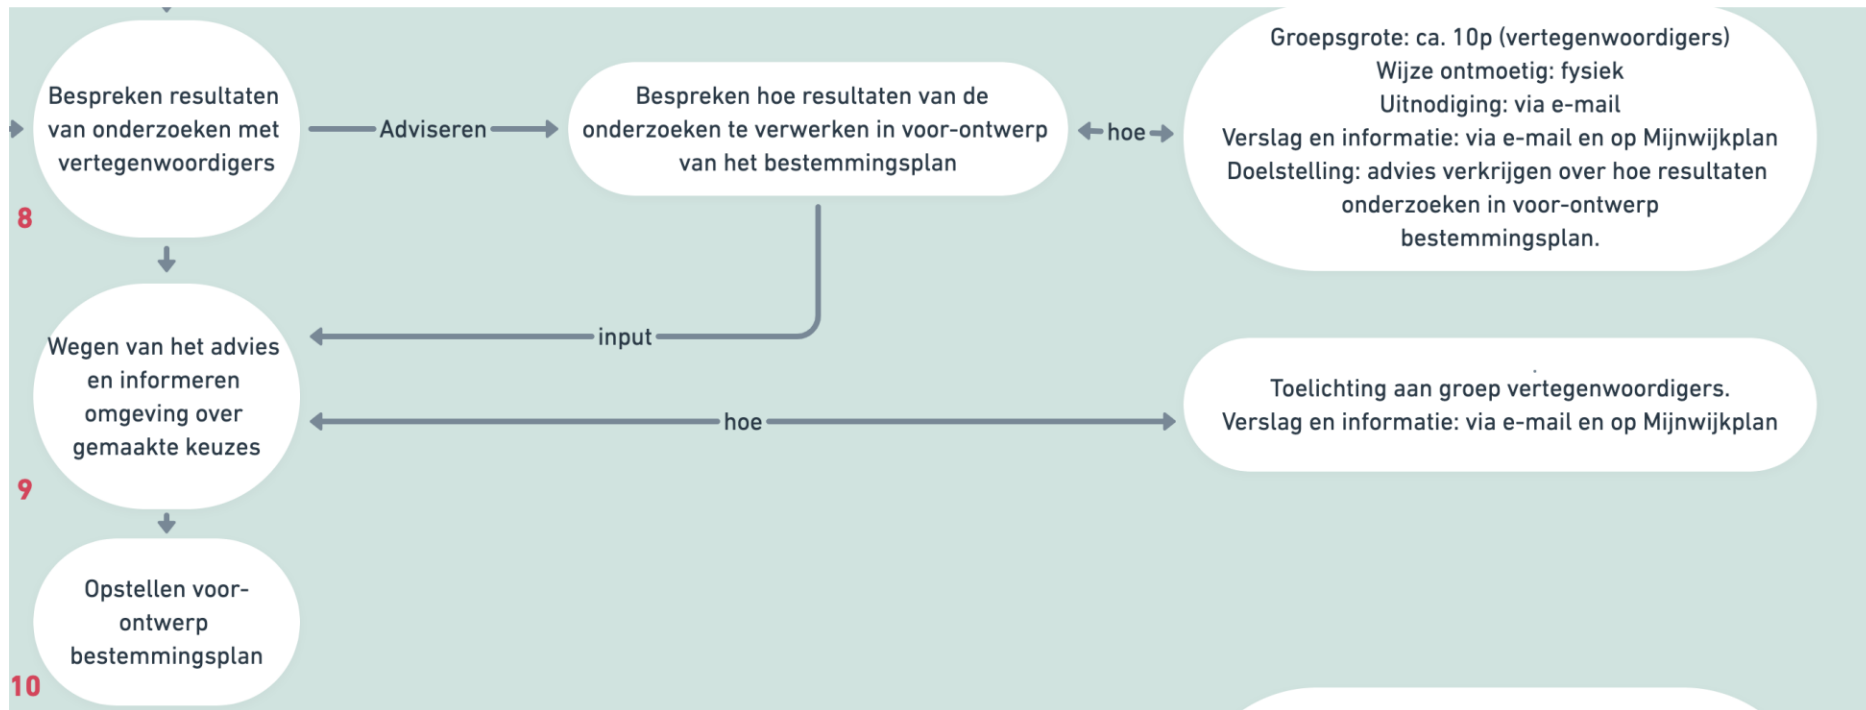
Bespreken resultaten van onderzoeken met vertegenwoordigers

8

Adviseren

Bespreken hoe resultaten van de onderzoeken te verwerken in voor-ontwerp van het bestemmingsplan

hoe

Groepsgrote: ca. 10p (vertegenwoordigers)
Wijze ontmoetig: fysiek
Uitnodiging: via e-mail
Verslag en informatie: via e-mail en op Mijnwijkplan
Doelstelling: advies verkrijgen over hoe resultaten onderzoeken in voor-ontwerp bestemmingsplan.

input

Wegen van het advies en informeren omgeving over gemaakte keuzes

9

hoe

Toelichting aan groep vertegenwoordigers.
Verslag en informatie: via e-mail en op Mijnwijkplan

Opstellen voor-ontwerp bestemmingsplan

10